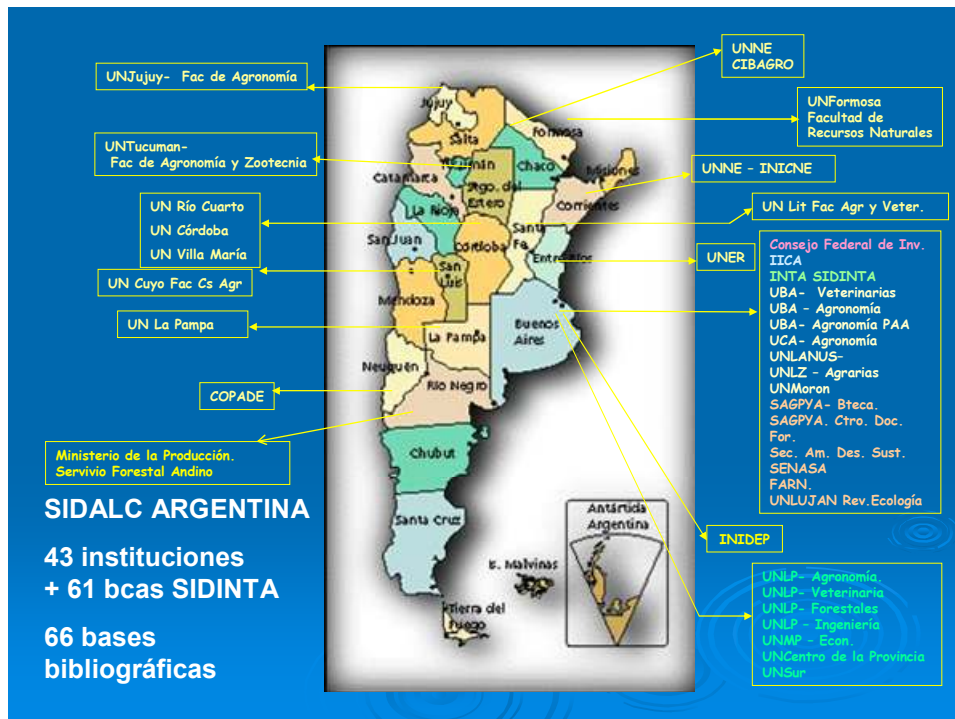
UNJujuy- Fac de Agronomía

UNTucuman- Fac de Agronomía y Zootecnia

UN Río Cuarto
UN Córdoba
UN Villa María

UN Cuyo Fac Cs Agr

UN La Pampa

COPADE

Ministerio de la Producción.
Servivio Forestal Andino

SIDALC ARGENTINA

43 instituciones
+ 61 bcas SIDINTA

66 bases bibliográficas

Jujuy
Salta
Formosa
Tucumán
Chaco
Misiones
Catamarca
Sgo. del Estero
Corrientes
La Rioja
Santa Fe
San Juan
Córdoba
Entre Ríos
San Luis
Mendoza
Buenos Aires
La Pampa
Neuquén
Río Negro
Chubut
Santa Cruz
I. Malvinas
Tierra del Fuego
Antártida Argentina

UNNE
CIBAGRO

UNFormosa
Facultad de
Recursos Naturales

UNNE - INICNE

UN Lit Fac Agr y Veter.

UNER

Consejo Federal de Inv.
IICA
INTA SIDINTA
UBA- Veterinarias
UBA - Agronomía
UBA- Agronomía PAA
UCA- Agronomía
UNLANUS-
UNLZ - Agrarias
UNMoron
SAGPYA- Bteca.
SAGPYA. Ctro. Doc. For.
Sec. Am. Des. Sust.
SENASA
FARN.
UNLUJAN Rev.Ecología

INIDEP

UNLP- Agronomía.
UNLP- Veterinaria
UNLP- Forestales
UNLP - Ingeniería
UNMP - Econ.
UNCentro de la Provincia
UNSur